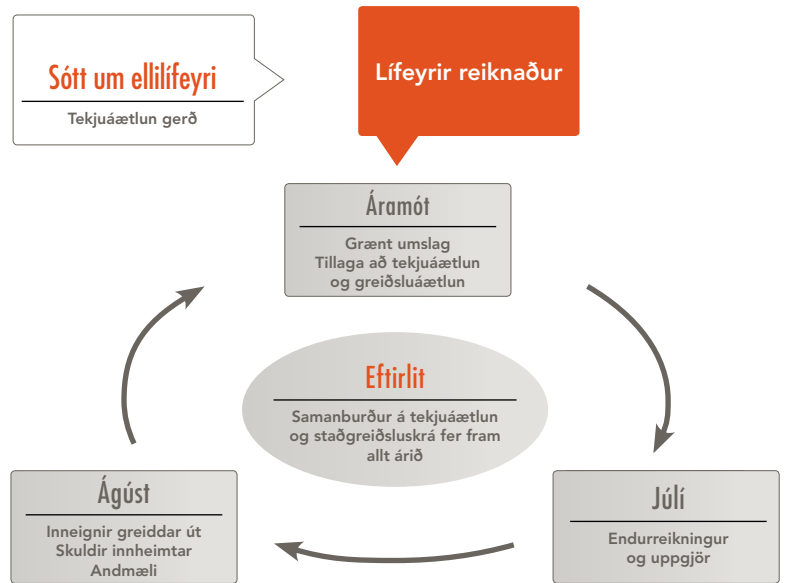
Sótt um ellilífeyri

Tekjuáætlun gerð

Lífeyrir reiknaður

Áramót

Grænt umslag
Tillaga að tekjuáætlun og greiðsluáætlun

Eftirlit

Samanburður á tekjuáætlun og staðgreiðsluskrá fer fram allt árið

Ágúst

Inneignir greiddar út
Skuldir innheimtar
Andmæli

Júlí

Endurreikningur og uppgjör